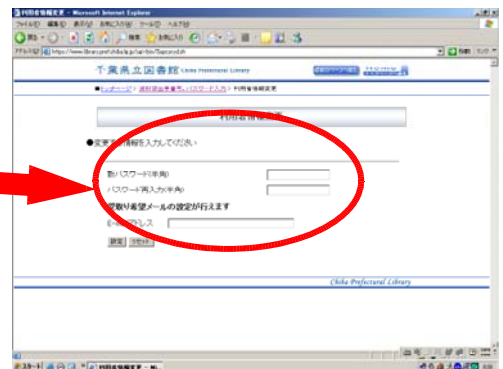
利用者情報変更 - Microsoft Internet Explorer

ファイル(F) 編集(E) 表示(V) お気に入り(A) ツール(T) ヘルプ(H)

戻る 検索 お気に入り

アドレス(D) https://www.library.pref.chiba.lg.jp/cgi-bin/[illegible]

移動 リンク

千葉県立図書館 Chiba Prefectural Library

■トップページ > 資料貸出予約(パスワード入力) > 利用者情報変更

利用者情報変更

●変更する情報を入力してください

新パスワード(半角)

パスワード再入力(半角)

受取り希望メールの設定が行えます

E-mailアドレス

設定 リセット

Chiba Prefectural Library

スタート 利用者情報変更 - Mi...